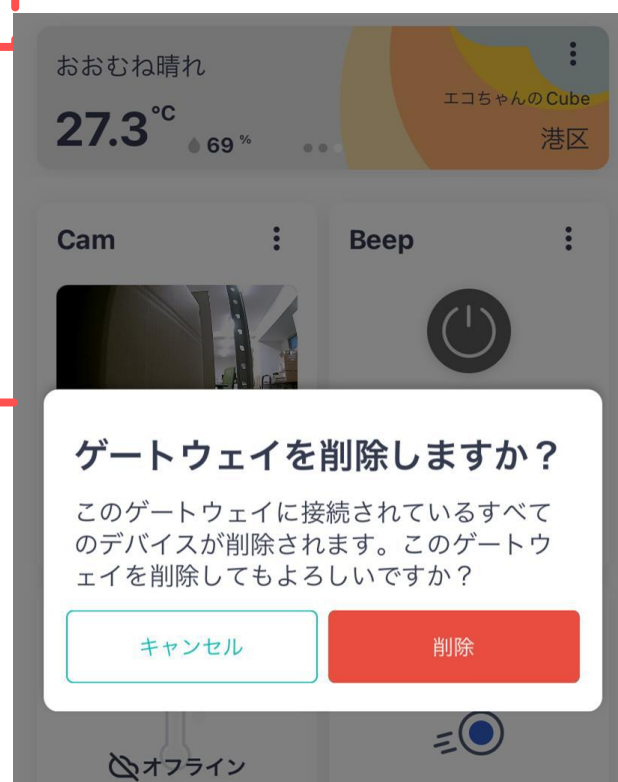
おおむね晴れ
27.3°C
69 %
エコちゃんのCube
港区

Cam

Beep

ゲートウェイを削除しますか？

このゲートウェイに接続されているすべてのデバイスが削除されます。このゲートウェイを削除してもよろしいですか？

キャンセル

削除

オフライン